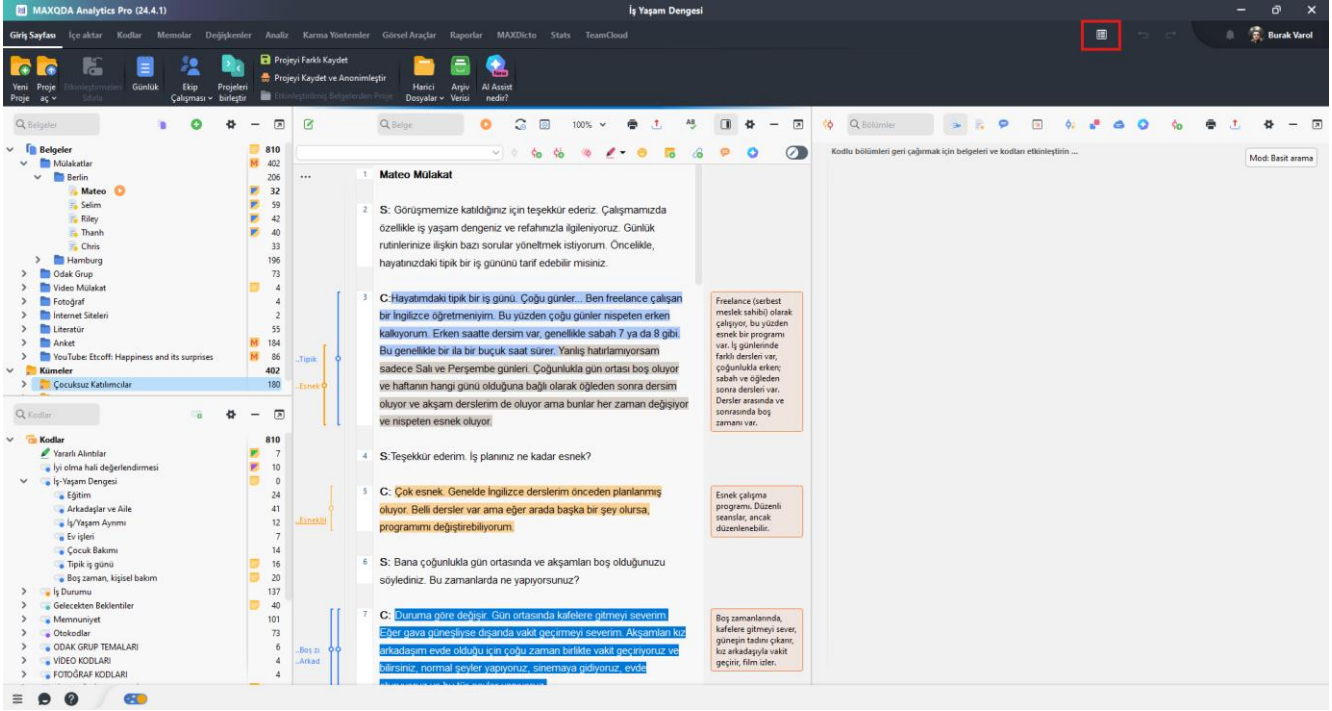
MAXQDA Analytics Pro (24.4.1)
İş Yaşam Dengesi
Burak Varol

Giriş Sayfası İçe aktar Kodlar Memolar Değişkenler Analiz Karma Yöntemler Görsel Araçlar Raporlar MAXDicto Stats TeamCloud

Yeni Proje
Proje aç
Etkinleştirmeleri Sıfırla
Günlük
Ekip Çalışması
Projeleri birleştir
Projeyi Farklı Kaydet
Projeyi Kaydet ve Anonimleştir
Etkinleştirilmiş Belgelerden Proje
Harici Dosyalar
Arşiv Verisi
AI Assist nedir?

Belgeler

| | |
|---|---|
| Belgeler | 810 |
| Mülakatlar | 402 |
| Berlin | 206 |
| Mateo | 32 |
| Selim | 59 |
| Riley | 42 |
| Thanh | 40 |
| Chris | 33 |
| Hamburg | 196 |
| Odak Grup | 73 |
| Video Mülakat | 4 |
| Fotoğraf | 4 |
| İnternet Siteleri | 2 |
| Literatür | 55 |
| Anket | 184 |
| YouTube: Etcoff: Happiness and its surprises | 86 |
| Kümeler | 402 |
| Çocuksuz Katılımcılar | 180 |

Kodlar

| | |
|---|---|
| Kodlar | 810 |
| Yararlı Alıntılar | 7 |
| İyi olma hali değerlendirmesi | 10 |
| İş-Yaşam Dengesi | 0 |
| Eğitim | 24 |
| Arkadaşlar ve Aile | 41 |
| İş/Yaşam Ayrımı | 12 |
| Ev işleri | 7 |
| Çocuk Bakımı | 14 |
| Tipik iş günü | 16 |
| Boş zaman, kişisel bakım | 20 |
| İş Durumu | 137 |
| Gelecekten Beklentiler | 40 |
| Memnuniyet | 101 |
| Otokodlar | 73 |
| ODAK GRUP TEMALARI | 6 |
| VİDEO KODLARI | 4 |
| FOTOĞRAF KODLARI | 4 |

Belge
100%

1 Mateo Mülakat

2 S: Görüşmemize katıldığınız için teşekkür ederiz. Çalışmamızda özellikle iş yaşam dengeniz ve refahınızla ilgileniyoruz. Günlük rutinlerinize ilişkin bazı sorular yöneltmek istiyorum. Öncelikle, hayatınızdaki tipik bir iş gününü tarif edebilir misiniz.

3 C:Hayatımdaki tipik bir iş günü. Çoğu günler... Ben freelance çalışan bir İngilizce öğretmeniyim. Bu yüzden çoğu günler nispeten erken kalkıyorum. Erken saatte dersim var, genellikle sabah 7 ya da 8 gibi. Bu genellikle bir ila bir buçuk saat sürer. Yanlış hatırlamıyorsam sadece Salı ve Perşembe günleri. Çoğunlukla gün ortası boş oluyor ve haftanın hangi günü olduğuna bağlı olarak öğleden sonra dersim oluyor ve akşam derslerim de oluyor ama bunlar her zaman değişiyor ve nispeten esnek oluyor.

Tipik
Esnek

Freelance (serbest meslek sahibi) olarak çalışıyor, bu yüzden esnek bir programı var. İş günlerinde farklı dersleri var, çoğunlukla erken; sabah ve öğleden sonra dersleri var. Dersler arasında ve sonrasında boş zamanı var.

4 S:Teşekkür ederim. İş planınız ne kadar esnek?

5 C: Çok esnek. Genelde İngilizce derslerim önceden planlanmış oluyor. Belli dersler var ama eğer arada başka bir şey olursa, programımı değiştirebiliyorum.

Esneklik

Esnek çalışma programı. Düzenli seanslar, ancak düzenlenebilir.

6 S: Bana çoğunlukla gün ortasında ve akşamları boş olduğunuzu söylediniz. Bu zamanlarda ne yapıyorsunuz?

7 C: Duruma göre değişir. Gün ortasında kafelere gitmeyi severim. Eğer gava güneşliyse dışarıda vakit geçirmeyi severim. Akşamları kız arkadaşım evde olduğu için çoğu zaman birlikte vakit geçiriyoruz ve bilirsiniz, normal şeyler yapıyoruz, sinemaya gidiyoruz, evde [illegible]

Boş zı
Arkad

Boş zamanlarında, kafelere gitmeyi sever, güneşin tadını çıkarır, kız arkadaşıyla vakit geçirir, film izler.

Bölümler
Kodlu bölümleri geri çağırmak için belgeleri ve kodları etkinleştirin ...
Mod: Basit arama